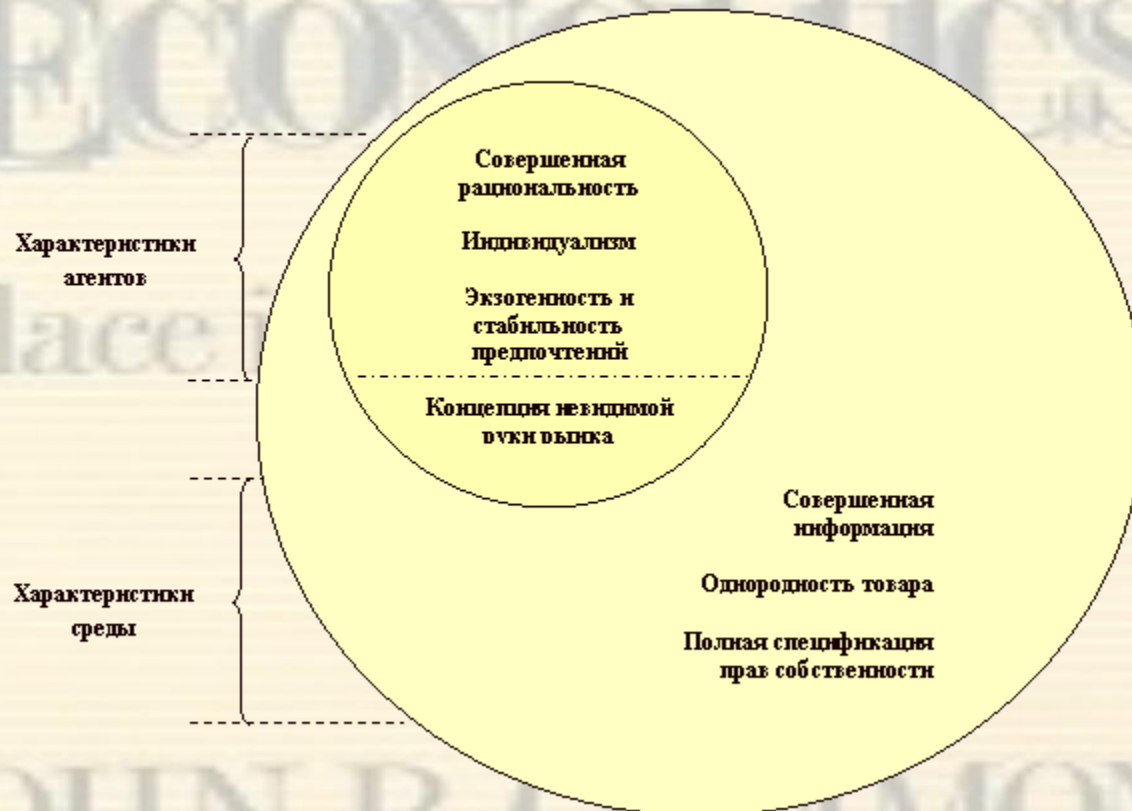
ECONOMICS

lace

Характеристики агентов

Совершенная рациональность

Индивидуализм

Экзогенность и стабильность предпочтений

Концепция невидимой руки рынка

Характеристики среды

Совершенная информация

Однородность товара

Полная спецификация прав собственности